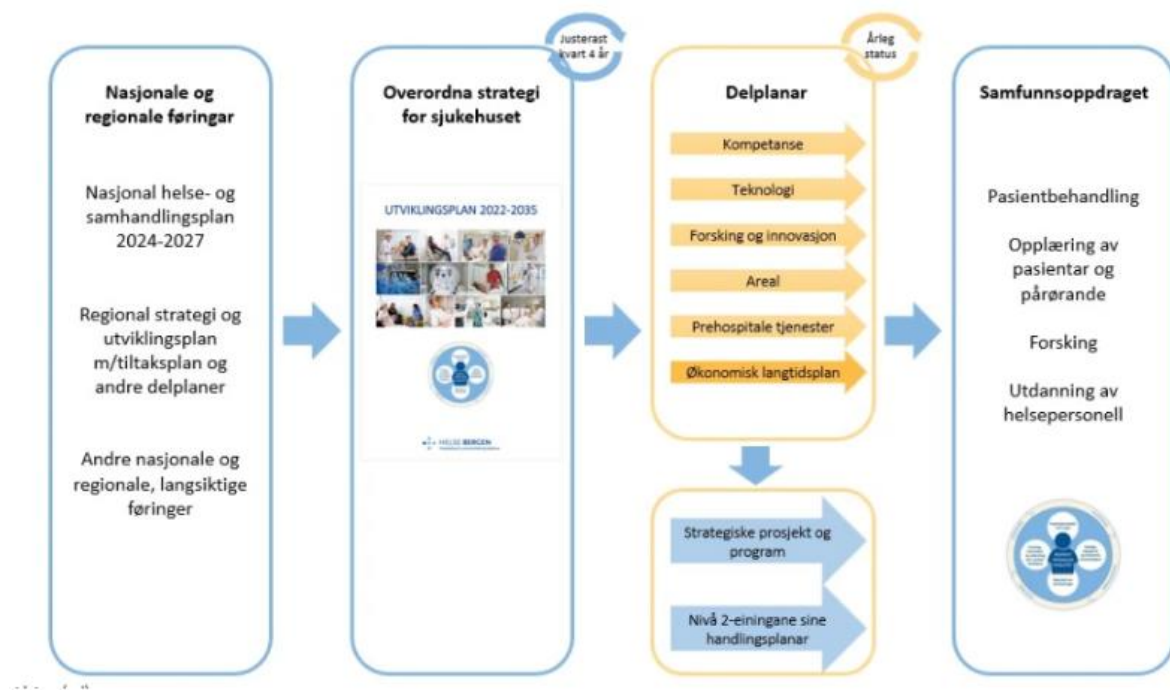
Nasjonale og regionale føringar

Nasjonal helse- og samhandlingsplan 2024-2027

Regional strategi og utviklingsplan m/tiltaksplan og andre delplaner

Andre nasjonale og regionale, langsiktige føringer

Justerast kvart 4 år

Overordna strategi for sjukehuset

UTVIKLINGSPLAN 2022-2035

HELSE BERGEN

Årleg status

Delplanar

Kompetanse

Teknologi

Forsking og innovasjon

Areal

Prehospitale tjenester

Økonomisk langtidsplan

Strategiske prosjekt og program

Nivå 2-einingane sine handlingsplanar

Samfunnsoppdraget

Pasientbehandling

Opplæring av pasientar og pårørande

Forsking

Utdanning av helsepersonell